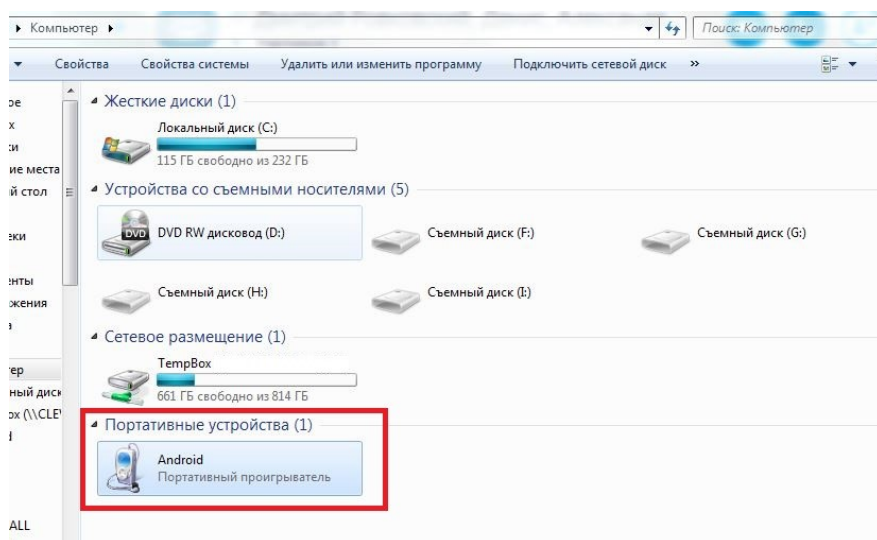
▸ Компьютер ▸

Поиск: Компьютер

Свойства   Свойства системы   Удалить или изменить программу   Подключить сетевой диск   »

ое
х
ки
ие места
й стол
ки
энты
ожения
а
ер
ный диск
ox (\\CLE
d
ALL

Жесткие диски (1)

Локальный диск (C:)
115 ГБ свободно из 232 ГБ

Устройства со съемными носителями (5)

DVD RW дисковод (D:)

Съемный диск (F:)

Съемный диск (G:)

Съемный диск (H:)

Съемный диск (I:)

Сетевое размещение (1)

TempBox
661 ГБ свободно из 814 ГБ

Портативные устройства (1)

Android
Портативный проигрыватель